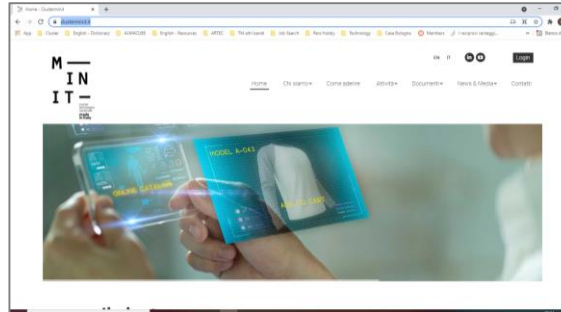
Home - Cluster MinIT × +

App Cluster English - Dictionary KAIVACUBE English - Resources ARTEC TM ufr leardi Job Search Para Hobby Technology Casa Bologna Members I vantaggi nel leggi... Bisesto d

M —
IN
IT —

EN IT

Login

Home Chi siamo▾ Come aderire Attività▾ Documenti▾ News & Media▾ Contatti

MODEL A-043

ONLINE CATALOG

ADD TO CART